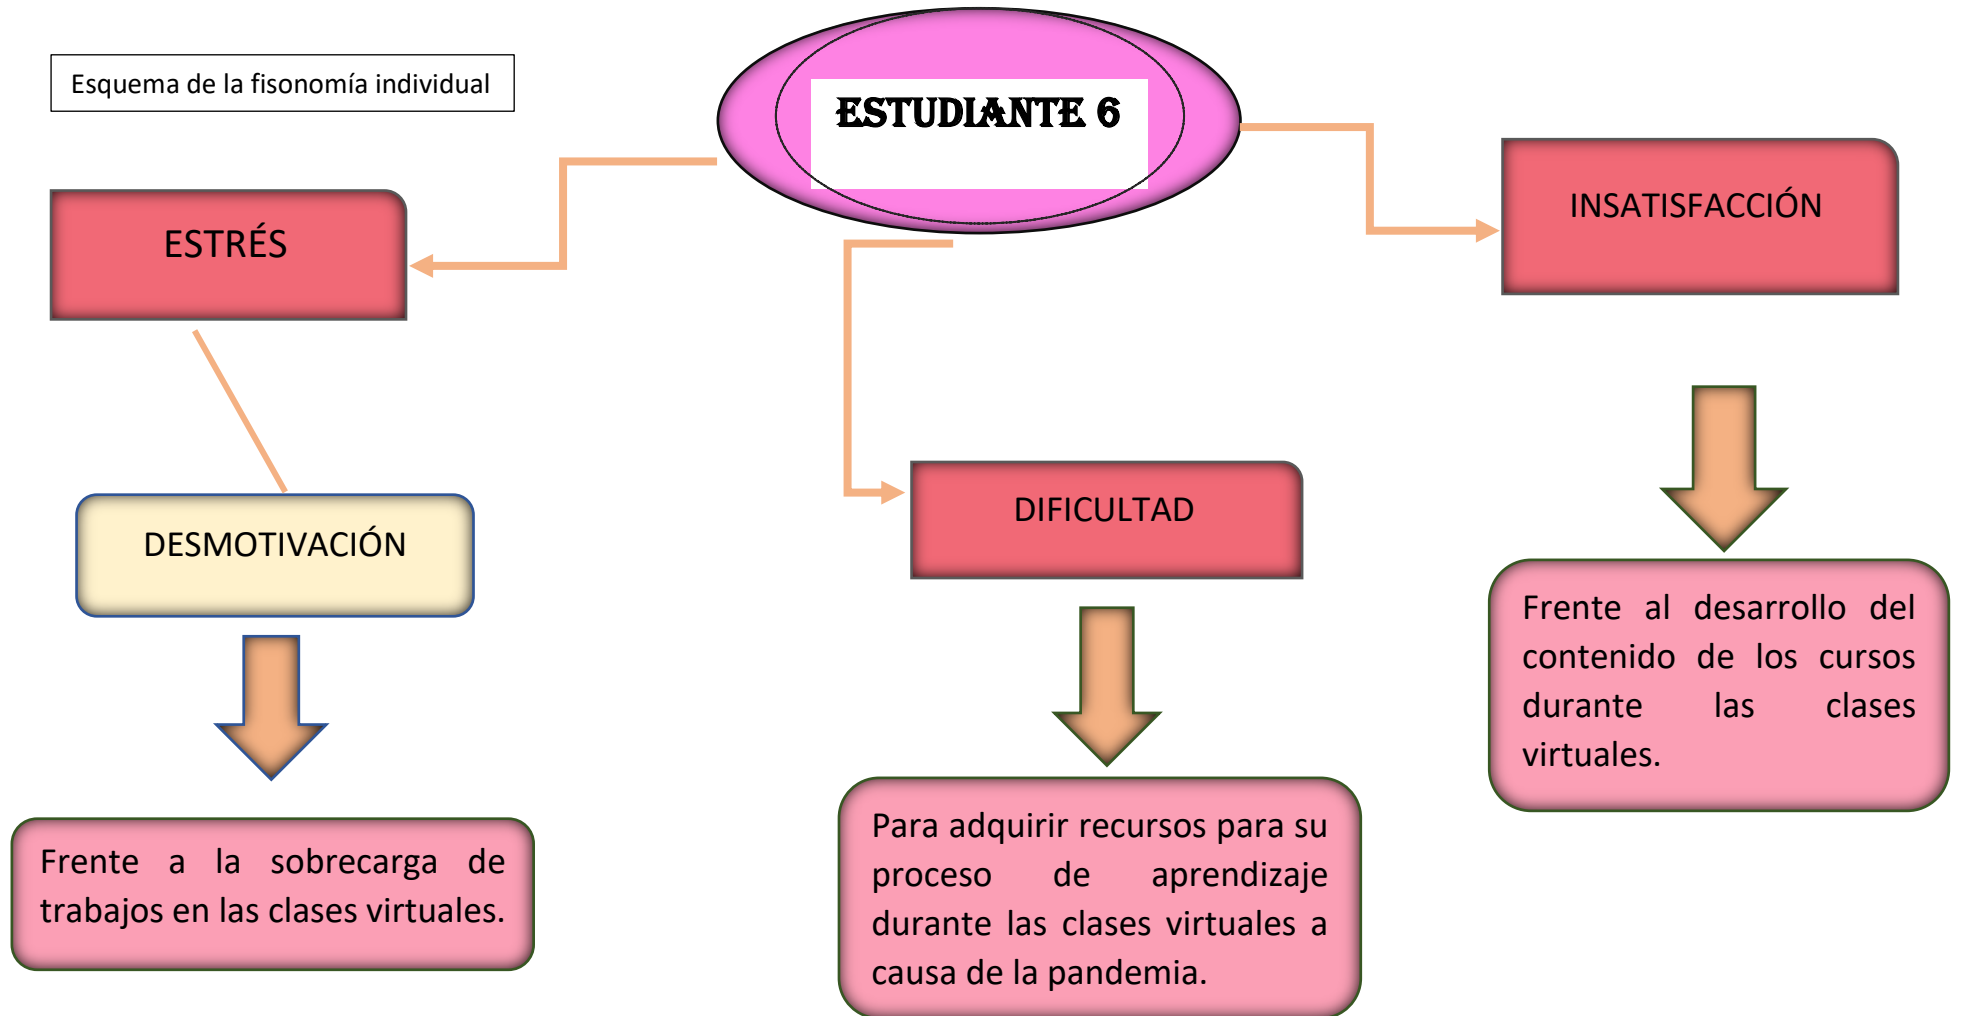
Esquema de la fisonomía individual

ESTUDIANTE 6

ESTRÉS

INSATISFACCIÓN

DIFICULTAD

DESMOTIVACIÓN

Frente a la sobrecarga de trabajos en las clases virtuales.

Para adquirir recursos para su proceso de aprendizaje durante las clases virtuales a causa de la pandemia.

Frente al desarrollo del contenido de los cursos durante las clases virtuales.